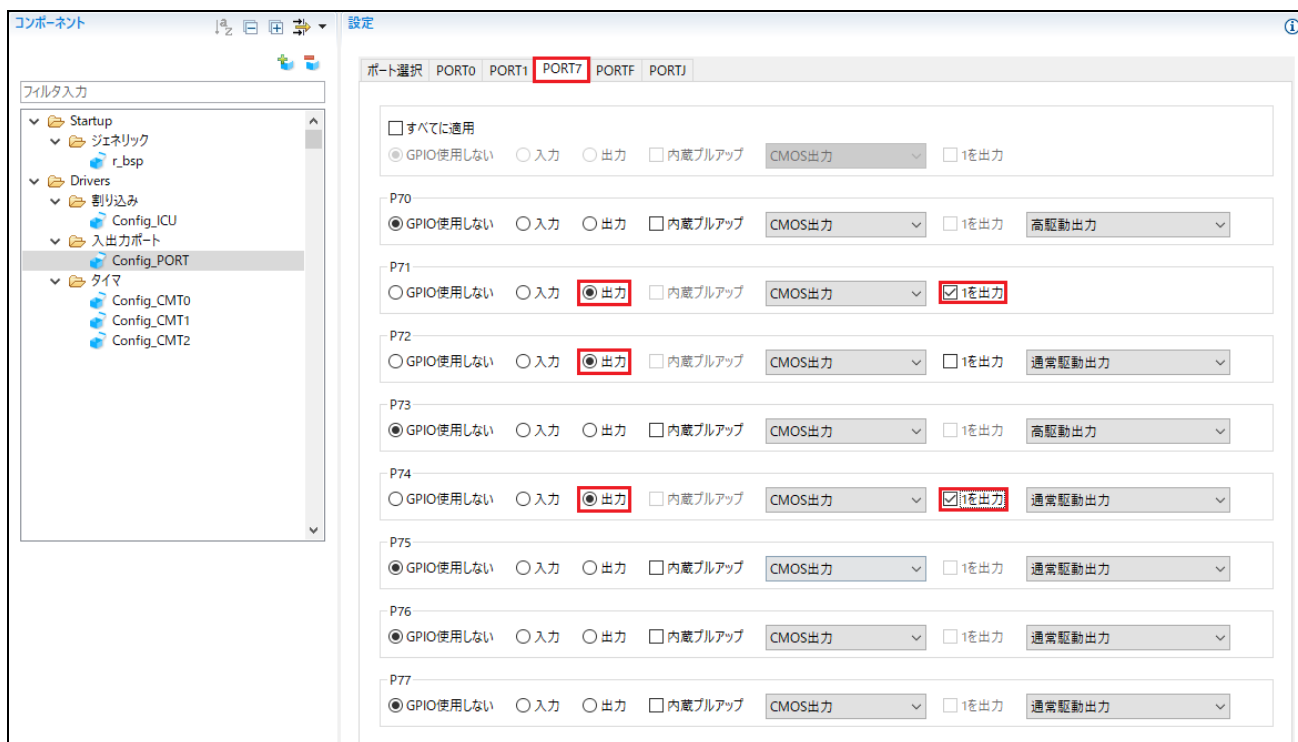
コンポーネント

フィルタ入力

Startup
ジェネリック
r_bsp
Drivers
割り込み
Config_ICU
入出力ポート
Config_PORT
タイマ
Config_CMT0
Config_CMT1
Config_CMT2

設定

ポート選択 PORT0 PORT1 PORT7 PORTF PORTJ

すべてに適用
GPIO使用しない 入力 出力 内蔵プルアップ CMOS出力 1を出力

P70
GPIO使用しない 入力 出力 内蔵プルアップ CMOS出力 1を出力 高駆動出力

P71
GPIO使用しない 入力 出力 内蔵プルアップ CMOS出力 1を出力

P72
GPIO使用しない 入力 出力 内蔵プルアップ CMOS出力 1を出力 通常駆動出力

P73
GPIO使用しない 入力 出力 内蔵プルアップ CMOS出力 1を出力 高駆動出力

P74
GPIO使用しない 入力 出力 内蔵プルアップ CMOS出力 1を出力 通常駆動出力

P75
GPIO使用しない 入力 出力 内蔵プルアップ CMOS出力 1を出力 通常駆動出力

P76
GPIO使用しない 入力 出力 内蔵プルアップ CMOS出力 1を出力 通常駆動出力

P77
GPIO使用しない 入力 出力 内蔵プルアップ CMOS出力 1を出力 通常駆動出力